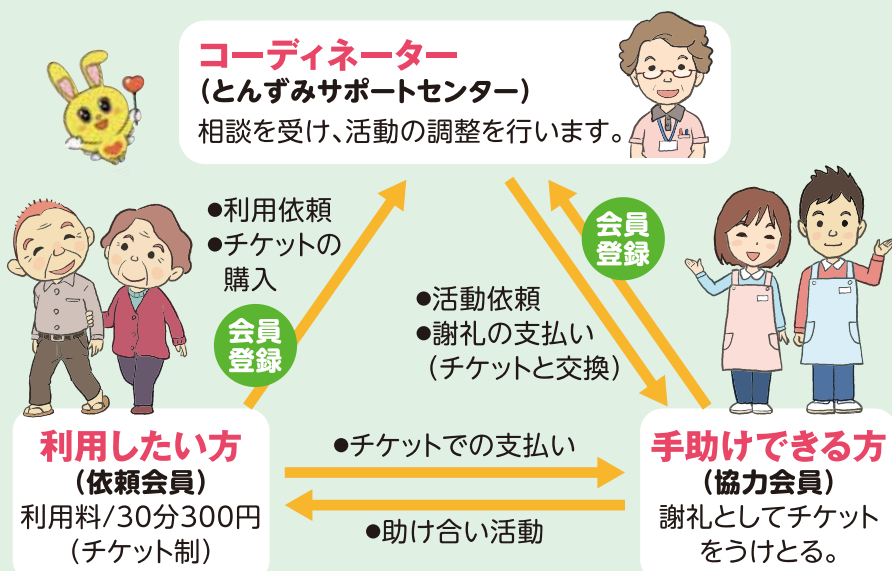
コーディネーター
（とんずみサポートセンター）
相談を受け、活動の調整を行います。

●利用依頼
●チケットの購入

会員登録

●活動依頼
●謝礼の支払い
（チケットと交換）

会員登録

利用したい方
（依頼会員）
利用料/30分300円
（チケット制）

●チケットでの支払い

●助け合い活動

手助けできる方
（協力会員）
謝礼としてチケットをうけとる。